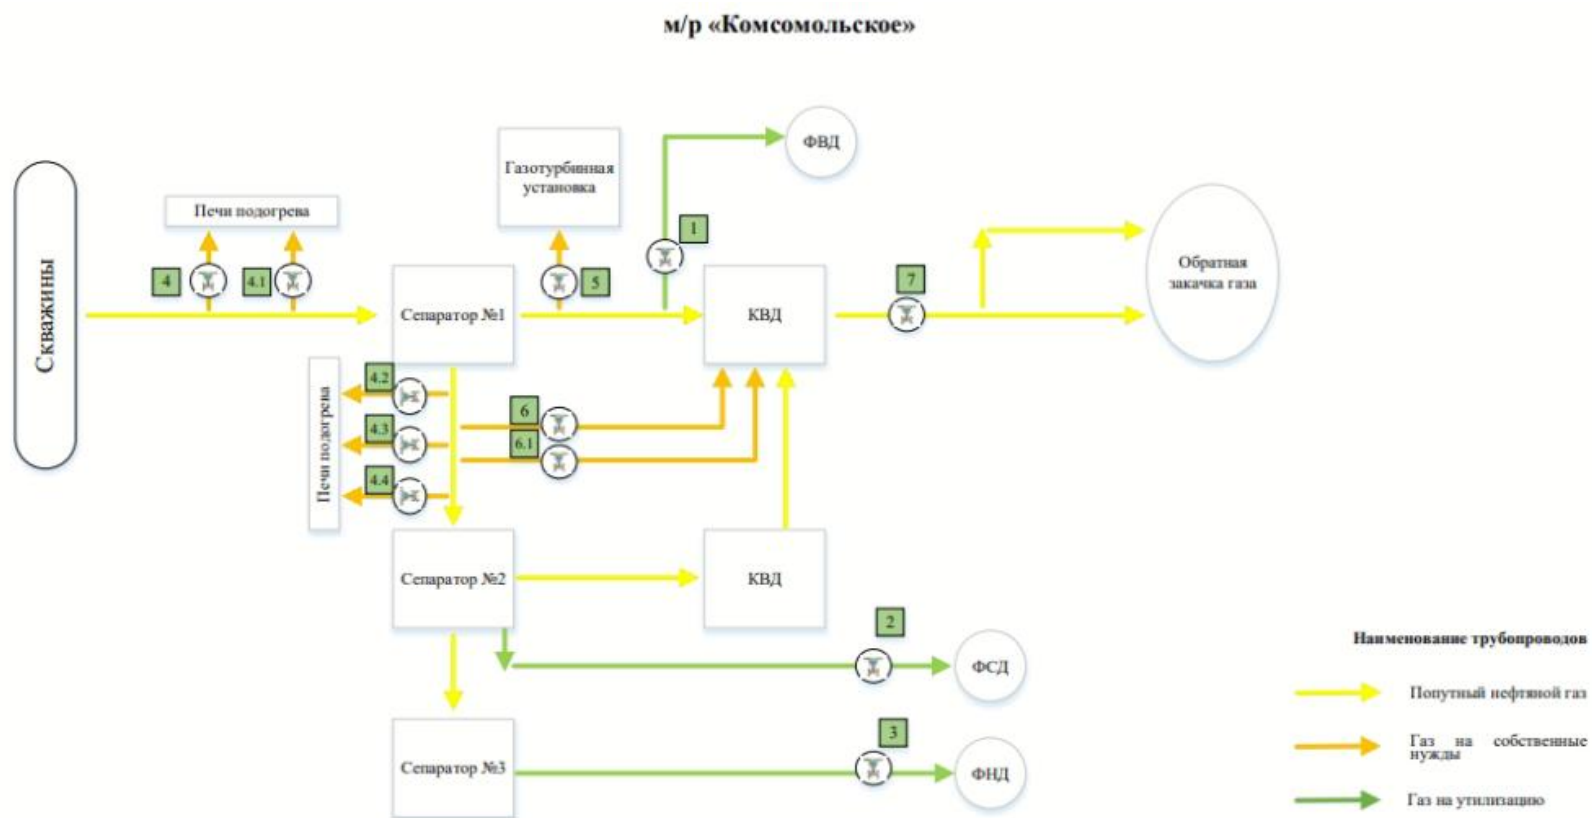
м/р «Комсомольское»

ФВД

Газотурбинная установка

Печи подогрева

Скважины

4

4.1

5

1

Сепаратор №1

КВД

7

Обратная закачка газа

Печи подогрева

4.2

4.3

4.4

6

6.1

Сепаратор №2

КВД

2

ФСД

Сепаратор №3

3

ФНД

Наименование трубопроводов

Попутный нефтяной газ

Газ на собственные нужды

Газ на утилизацию